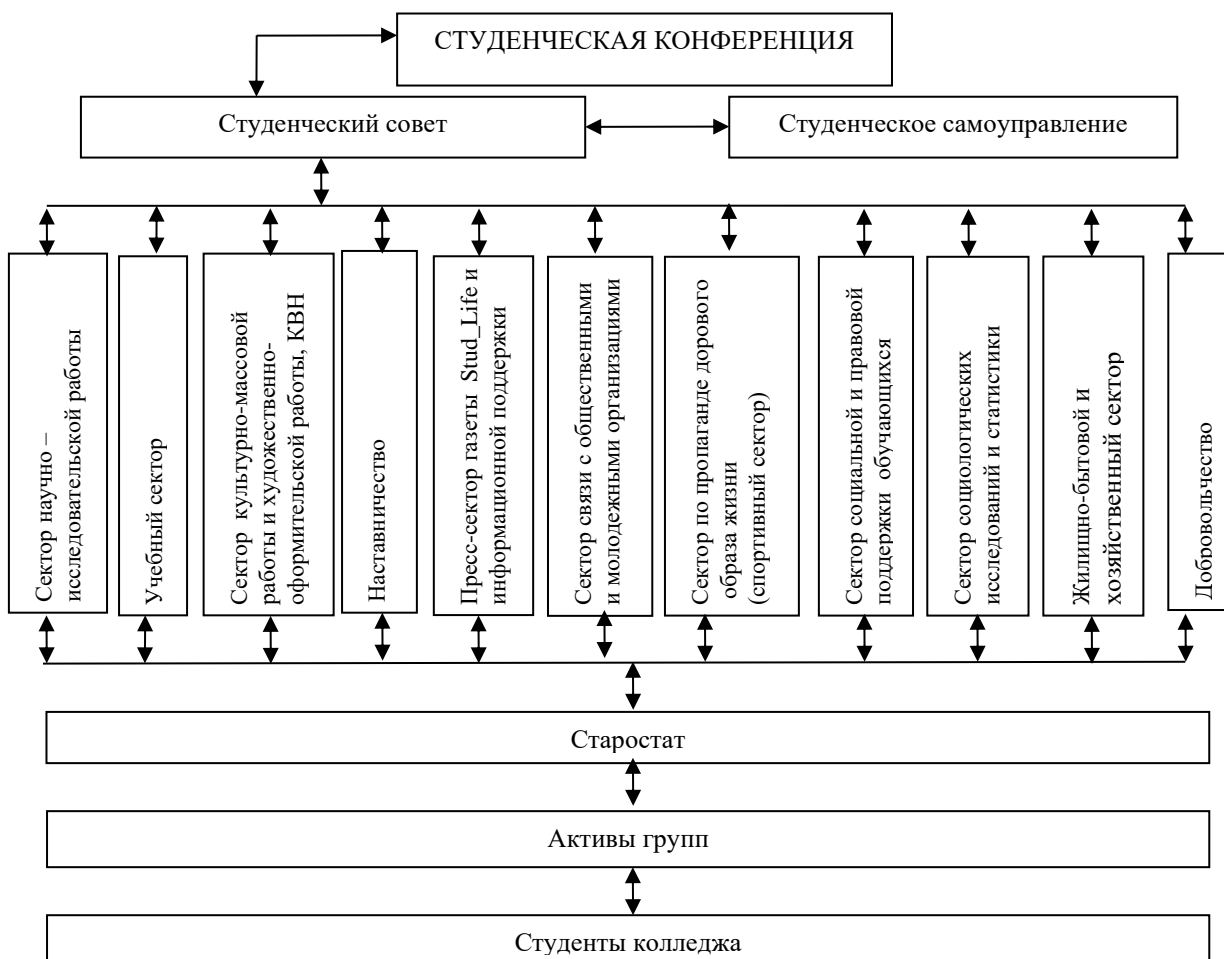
СТУДЕНЧЕСКАЯ КОНФЕРЕНЦИЯ

Студенческий совет

Студенческое самоуправление

Сектор научно – исследовательской работы

Учебный сектор

Сектор культурно-массовой работы и художественно-оформительской работы, КВН

Наставничество

Пресс-сектор газеты Stud_Life и информационной поддержки

Сектор связи с общественными и молодежными организациями

Сектор по пропаганде дорового образа жизни (спортивный сектор)

Сектор социальной и правовой поддержки обучающихся

Сектор социологических исследований и статистики

Жилищно-бытовой и хозяйственный сектор

Добровольчество

Старостат

Активы групп

Студенты колледжа